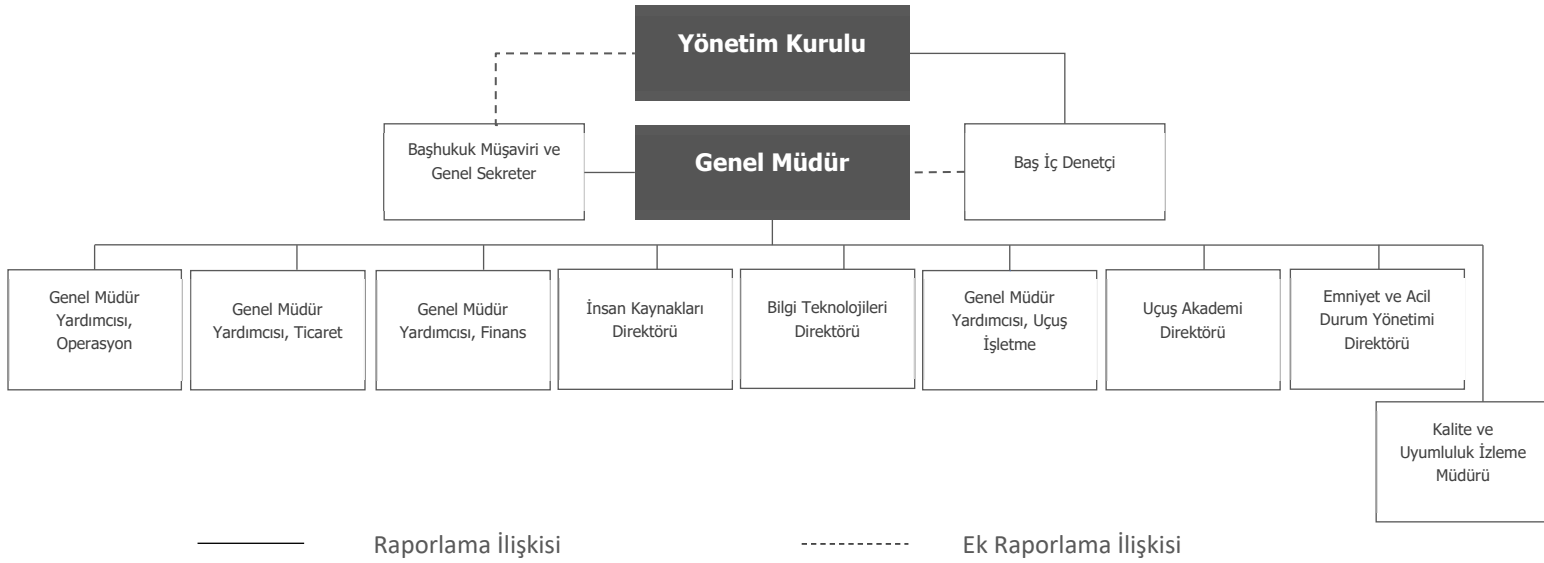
Yönetim Kurulu

Başhukuk Müşaviri ve Genel Sekreter

Genel Müdür

Baş İç Denetçi

Genel Müdür Yardımcısı, Operasyon

Genel Müdür Yardımcısı, Ticaret

Genel Müdür Yardımcısı, Finans

İnsan Kaynakları Direktörü

Bilgi Teknolojileri Direktörü

Genel Müdür Yardımcısı, Uçuş İşletme

Uçuş Akademi Direktörü

Emniyet ve Acil Durum Yönetimi Direktörü

Kalite ve Uyumluluk İzleme Müdürü

Raporlama İlişkisi

Ek Raporlama İlişkisi